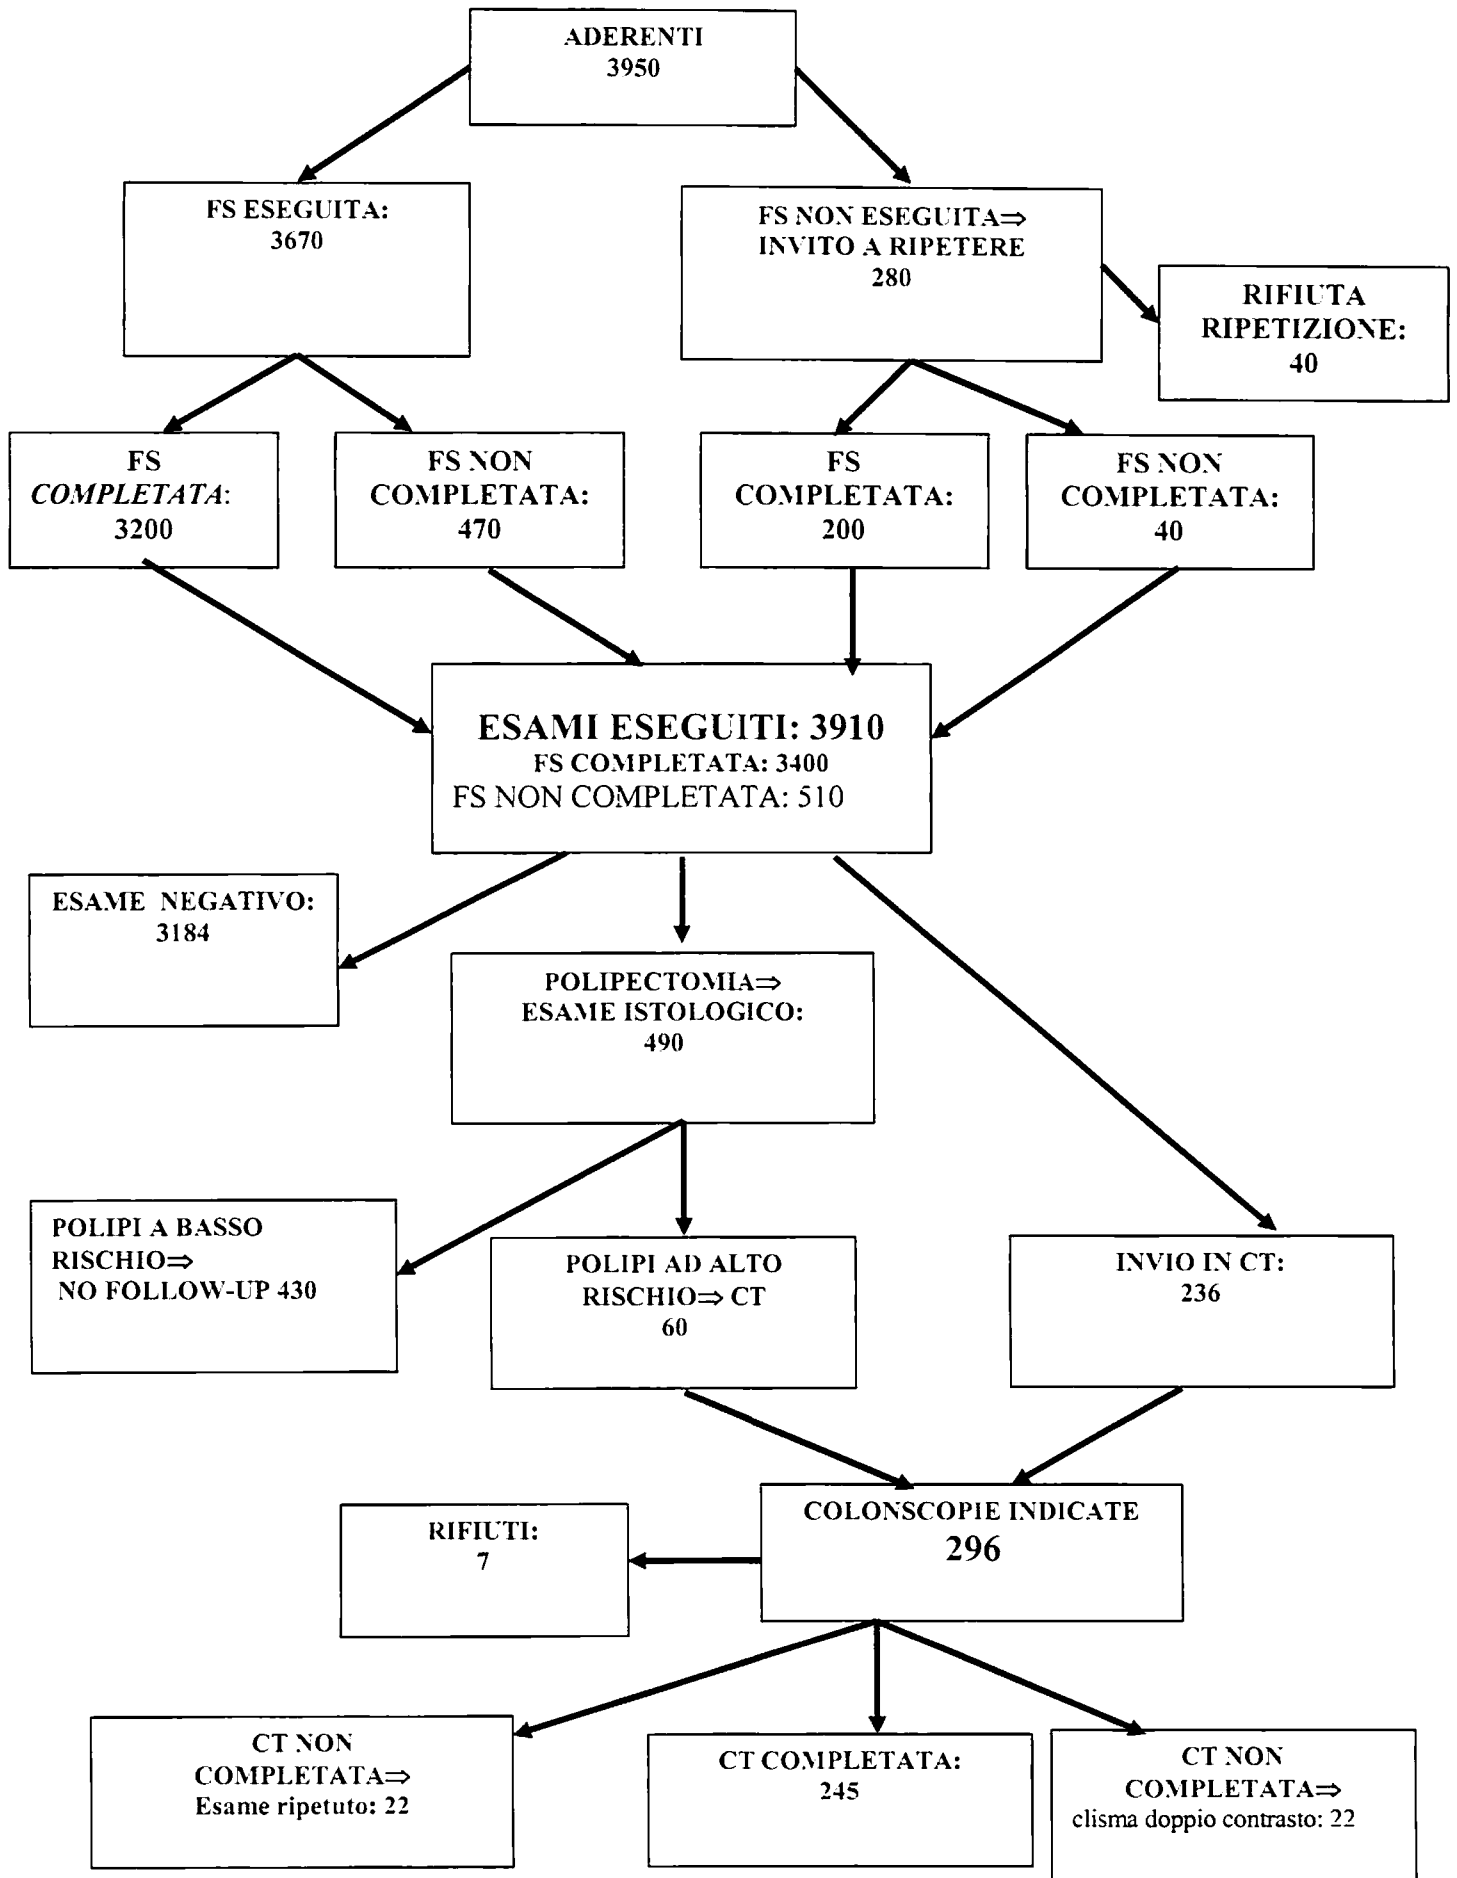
ADERENTI
3950

FS ESEGUITA:
3670

FS NON ESEGUITA⇒
INVITO A RIPETERE
280

RIFIUTA
RIPETIZIONE:
40

FS
COMPLETATA:
3200

FS NON
COMPLETATA:
470

FS
COMPLETATA:
200

FS NON
COMPLETATA:
40

ESAMI ESEGUITI: 3910
FS COMPLETATA: 3400
FS NON COMPLETATA: 510

ESAME NEGATIVO:
3184

POLIPECTOMIA⇒
ESAME ISTOLOGICO:
490

POLIPI A BASSO
RISCHIO⇒
NO FOLLOW-UP 430

POLIPI AD ALTO
RISCHIO⇒ CT
60

INVIO IN CT:
236

RIFIUTI:
7

COLONSCOPIE INDICATE
296

CT NON
COMPLETATA⇒
Esame ripetuto: 22

CT COMPLETATA:
245

CT NON
COMPLETATA⇒
clisma doppio contrasto: 22